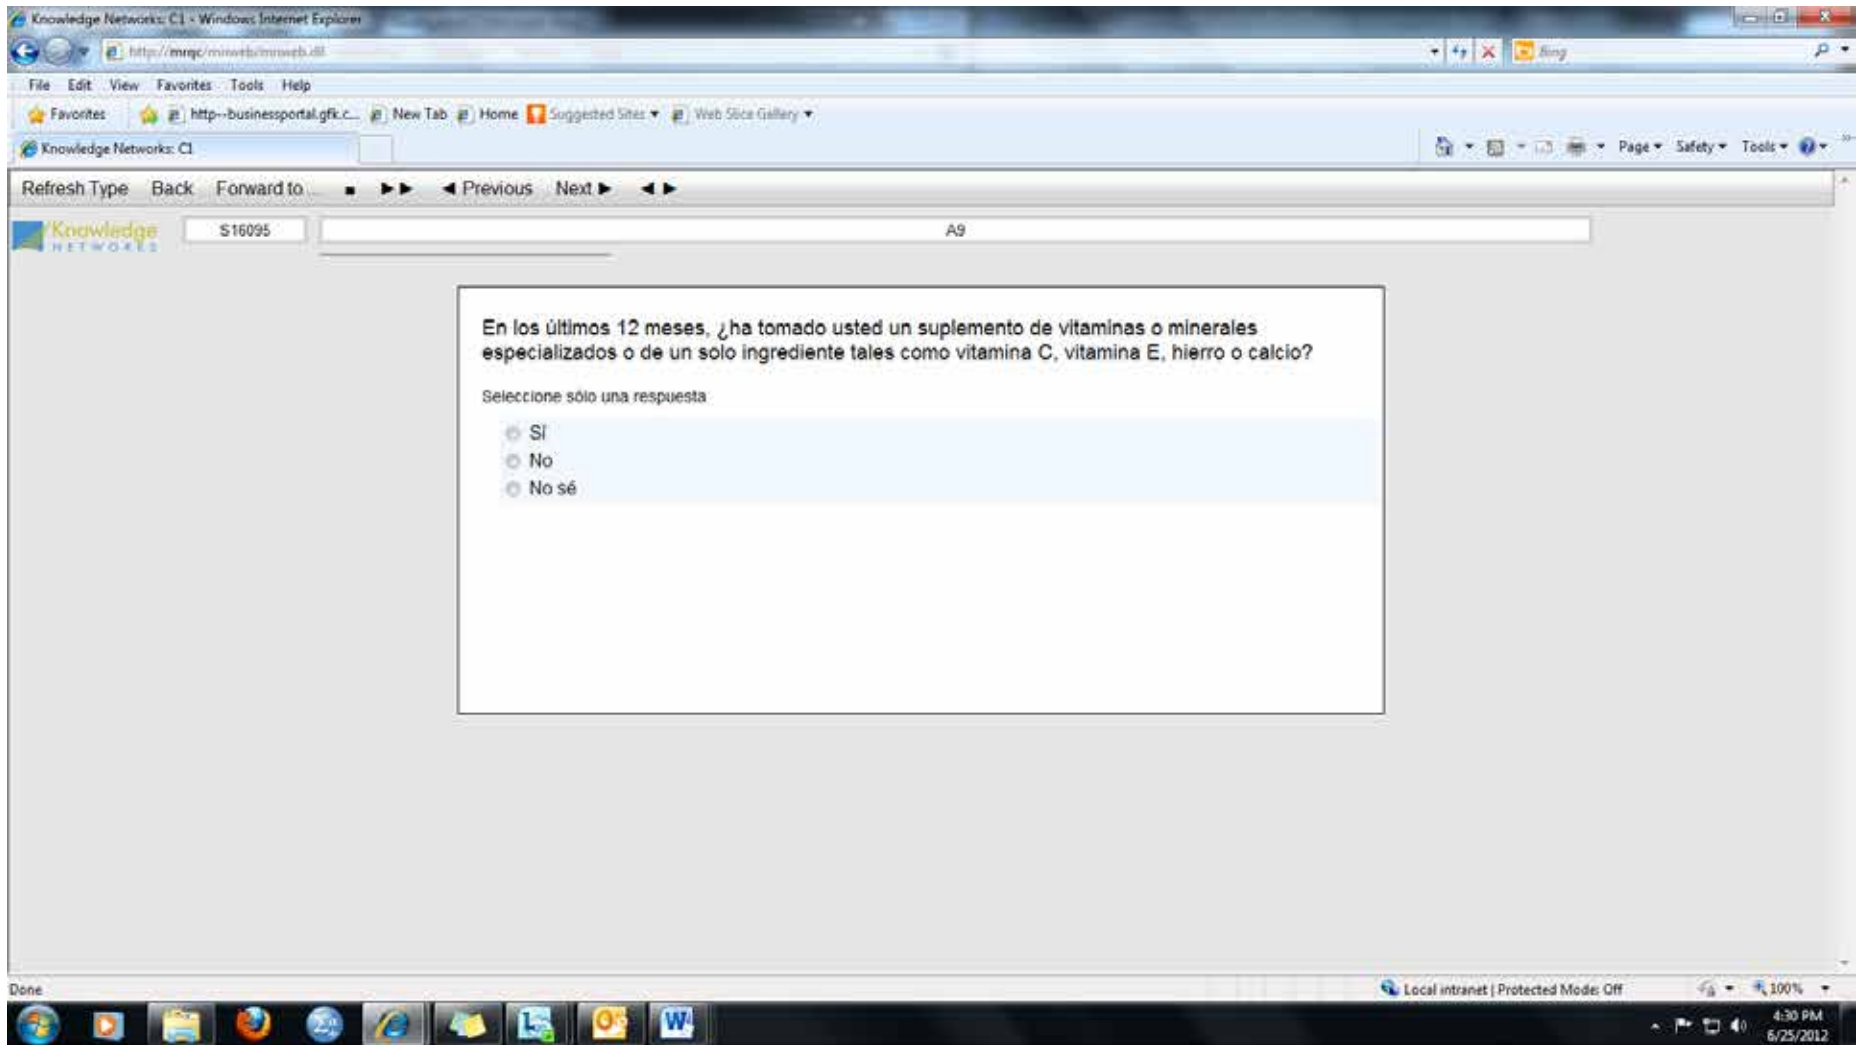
Knowledge Networks: C1 - Windows Internet Explorer

http://mrqc/mriweb/mriweb.dll

Bing

File Edit View Favorites Tools Help

Favorites http--businessportal.gfk.c... New Tab Home Suggested Sites ▾ Web Slice Gallery ▾

Knowledge Networks: C1

Page ▾ Safety ▾ Tools ▾

Refresh Type Back Forward to ... ■ ►► ◄ Previous Next ► ◄ ►

Knowledge NETWORKS S16095 A9

En los últimos 12 meses, ¿ha tomado usted un suplemento de vitaminas o minerales especializados o de un solo ingrediente tales como vitamina C, vitamina E, hierro o calcio?

Seleccione sólo una respuesta

Sí
No
No sé

Done

Local intranet | Protected Mode: Off

100%

4:30 PM
6/25/2012